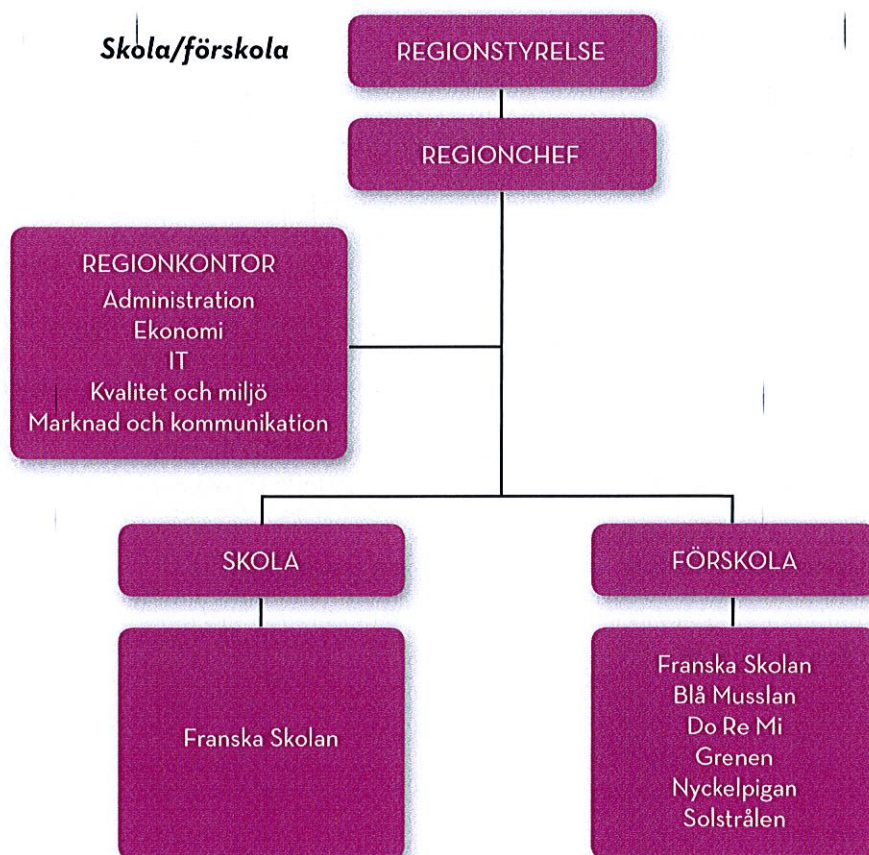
Skola/förskola

REGIONSTYRELSE

REGIONCHEF

REGIONKONTOR
Administration
Ekonomi
IT
Kvalitet och miljö
Marknad och kommunikation

SKOLA

FÖRSKOLA

Franska Skolan

Franska Skolan
Blå Musslan
Do Re Mi
Grenen
Nyckelpigan
Solstrålen